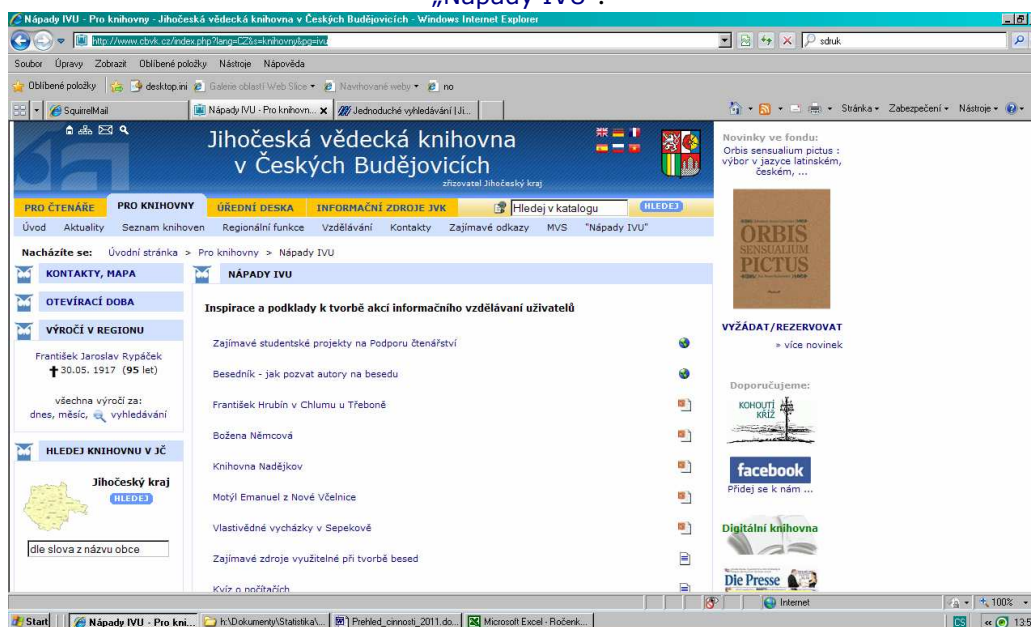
„Nápady IVU".

Nápady IVU - Pro knihovny - Jihočeská vědecká knihovna v Českých Budějovicích - Windows Internet Explorer

http://www.cbvk.cz/index.php?lang=CZ&s=knihovny&pg=ivu

sdruk

Soubor Úpravy Zobrazit Oblíbené položky Nástroje Nápověda

Oblíbené položky desktop.ini Galerie oblastí Web Slice Navrhované weby no

SquirrelMail Nápady IVU - Pro knihovn... Jednoduché vyhledávání | Ji...

Stránka Zabezpečení Nástroje

Jihočeská vědecká knihovna v Českých Budějovicích

zřizovatel Jihočeský kraj

Novinky ve fondu:
Orbis sensualium pictus : výbor v jazyce latinském, českém, ...

ORBIS SENSUALIUM PICTUS

PRO ČTENÁŘE PRO KNIHOVNY ÚŘEDNÍ DESKA INFORMAČNÍ ZDROJE JVK Hledej v katalogu HLEDEJ

Úvod Aktuality Seznam knihoven Regionální funkce Vzdělávání Kontakty Zajímavé odkazy MVS "Nápady IVU"

Nacházíte se: Úvodní stránka > Pro knihovny > Nápady IVU

KONTAKTY, MAPA

OTEVÍRACÍ DOBA

VÝROČÍ V REGIONU

František Jaroslav Rypáček
† 30.05. 1917 (95 let)

všechna výročí za:
dnes, měsíc, vyhledávání

HLEDEJ KNIHOVNU V JČ

Jihočeský kraj
HLEDEJ

dle slova z názvu obce

NÁPADY IVU

Inspirace a podklady k tvorbě akcí informačního vzdělávání uživatelů

Zajímavé studentské projekty na Podporu čtenářství

Besedník - jak pozvat autory na besedu

František Hrubín v Chlumu u Třeboně

Božena Němcová

Knihovna Nadějkov

Motýl Emanuel z Nové Včelnice

Vlastivědné vycházky v Sepekově

Zajímavé zdroje využitelné při tvorbě besed

Kvíz o počítačích

VYŽÁDAT/REZERVOVAT
» více novinek

Doporučujeme:

KOHOUTÍ KŘÍŽ

facebook
Přidej se k nám ...

Digitální knihovna

Die Presse

Internet 100%

Start Nápady IVU - Pro kni... h:\Dokumenty\Statistika\... Prehled_cinnosti_2011.do... Microsoft Excel - Ročenk...

CS 13:5